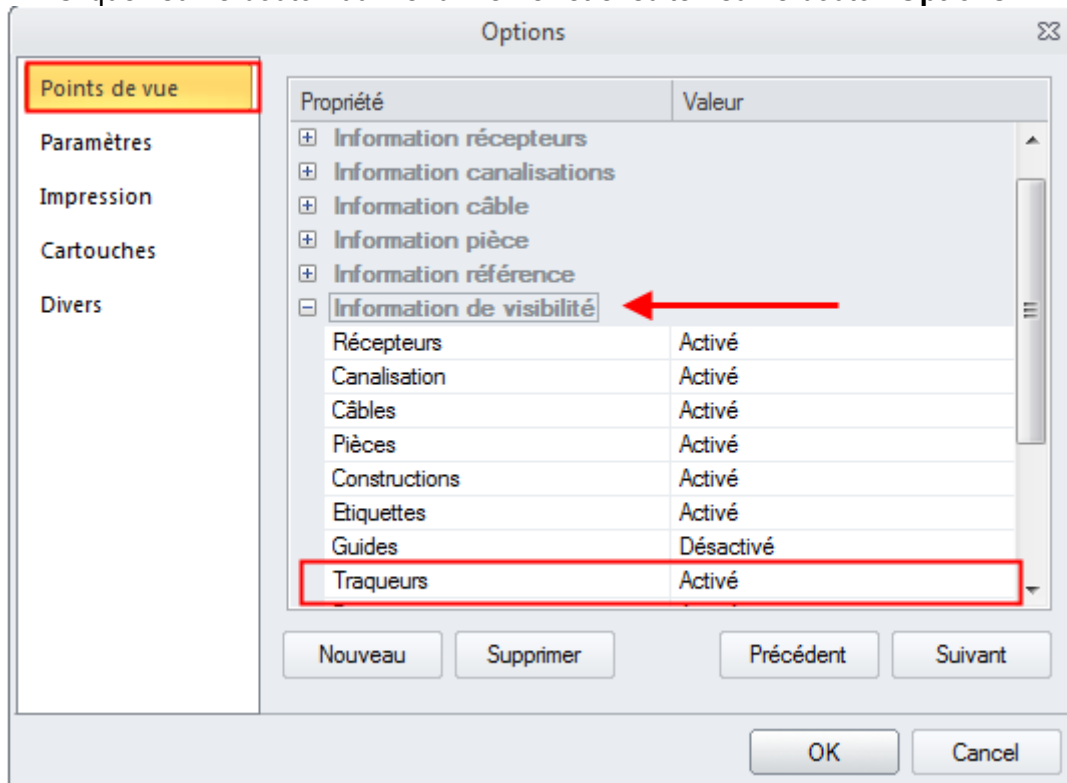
Options

Points de vue
Paramètres
Impression
Cartouches
Divers

| Propriété | Valeur |
|---|---|
| ⊞ Information récepteurs | |
| ⊞ Information canalisations | |
| ⊞ Information câble | |
| ⊞ Information pièce | |
| ⊞ Information référence | |
| ⊟ Information de visibilité | |
| Récepteurs | Activé |
| Canalisation | Activé |
| Câbles | Activé |
| Pièces | Activé |
| Constructions | Activé |
| Etiquettes | Activé |
| Guides | Désactivé |
| Traqueurs | Activé |

Nouveau
Supprimer
Précédent
Suivant
OK
Cancel